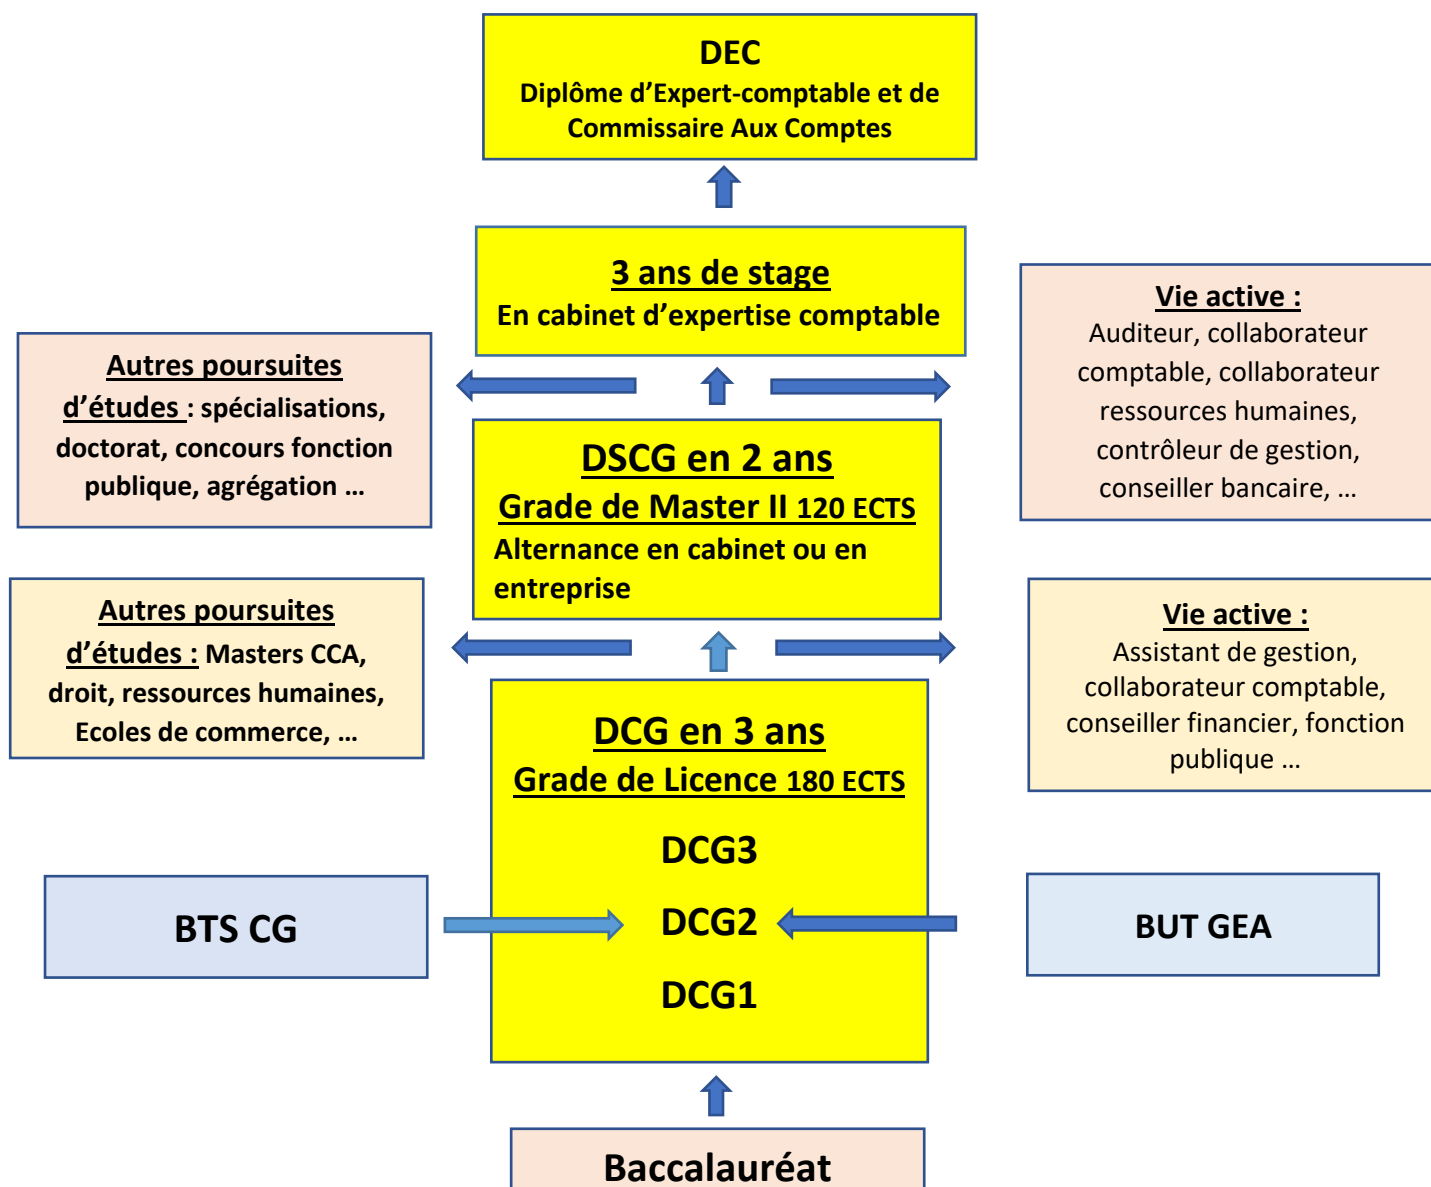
DEC
Diplôme d'Expert-comptable et de Commissaire Aux Comptes

3 ans de stage
En cabinet d'expertise comptable

Autres poursuites d'études : spécialisations, doctorat, concours fonction publique, agrégation …

Vie active :
Auditeur, collaborateur comptable, collaborateur ressources humaines, contrôleur de gestion, conseiller bancaire, …

DSCG en 2 ans
Grade de Master II 120 ECTS
Alternance en cabinet ou en entreprise

Autres poursuites d'études : Masters CCA, droit, ressources humaines, Ecoles de commerce, …

Vie active :
Assistant de gestion, collaborateur comptable, conseiller financier, fonction publique …

DCG en 3 ans
Grade de Licence 180 ECTS
DCG3
DCG2
DCG1

BTS CG

BUT GEA

Baccalauréat